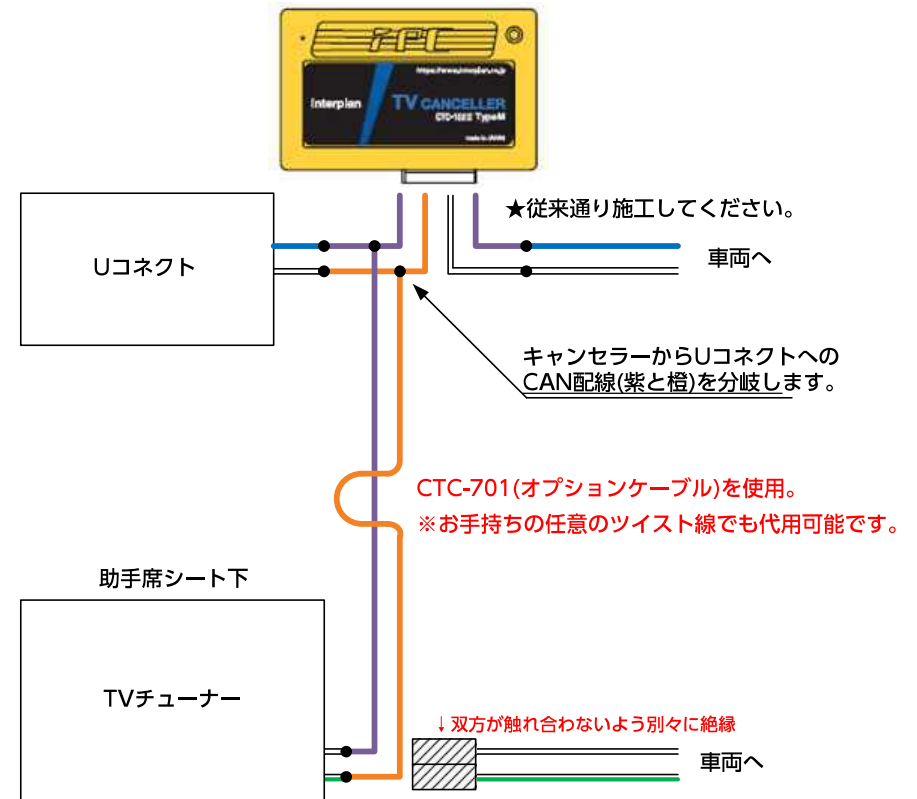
i-PC
https://www.interplan.co.jp
Interplan
TV CANCELLER
CTC-1022 Type-M
made in JAPAN

★従来通り施工してください。

Uコネクト

車両へ

キャンセラーからUコネクトへのCAN配線(紫と橙)を分岐します。

CTC-701(オプションケーブル)を使用。
※お手持ちの任意のツイスト線でも代用可能です。

助手席シート下

TVチューナー

↓双方が触れ合わないよう別々に絶縁

車両へ